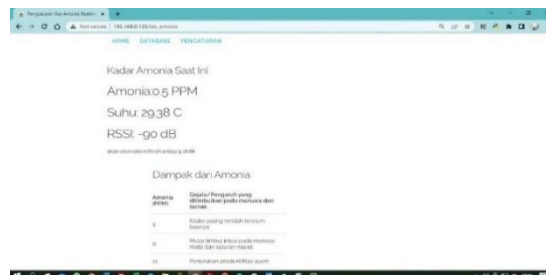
Pengukuran Gas Amonia Realtim ×

Not secure | 192.168.0.120/lab_amonia

HOME DATABASE PENGATURAN

Kadar Amonia Saat Ini

Amonia:0.5 PPM

Suhu: 29.38 C

RSSI: -90 dB

akan refresh setiap 5 detik

Dampak dari Amonia

| Amonia (PPM) | Gejala / Pengaruh yang ditimbulkan pada manusia dan ternak |
|---|---|
| 5 | Kadar paling rendah tercium baunya |
| 6 | Mulai timbul iritasi pada mukosa mata dan saluran napas |
| 11 | Penurunan produktifitas ayam |